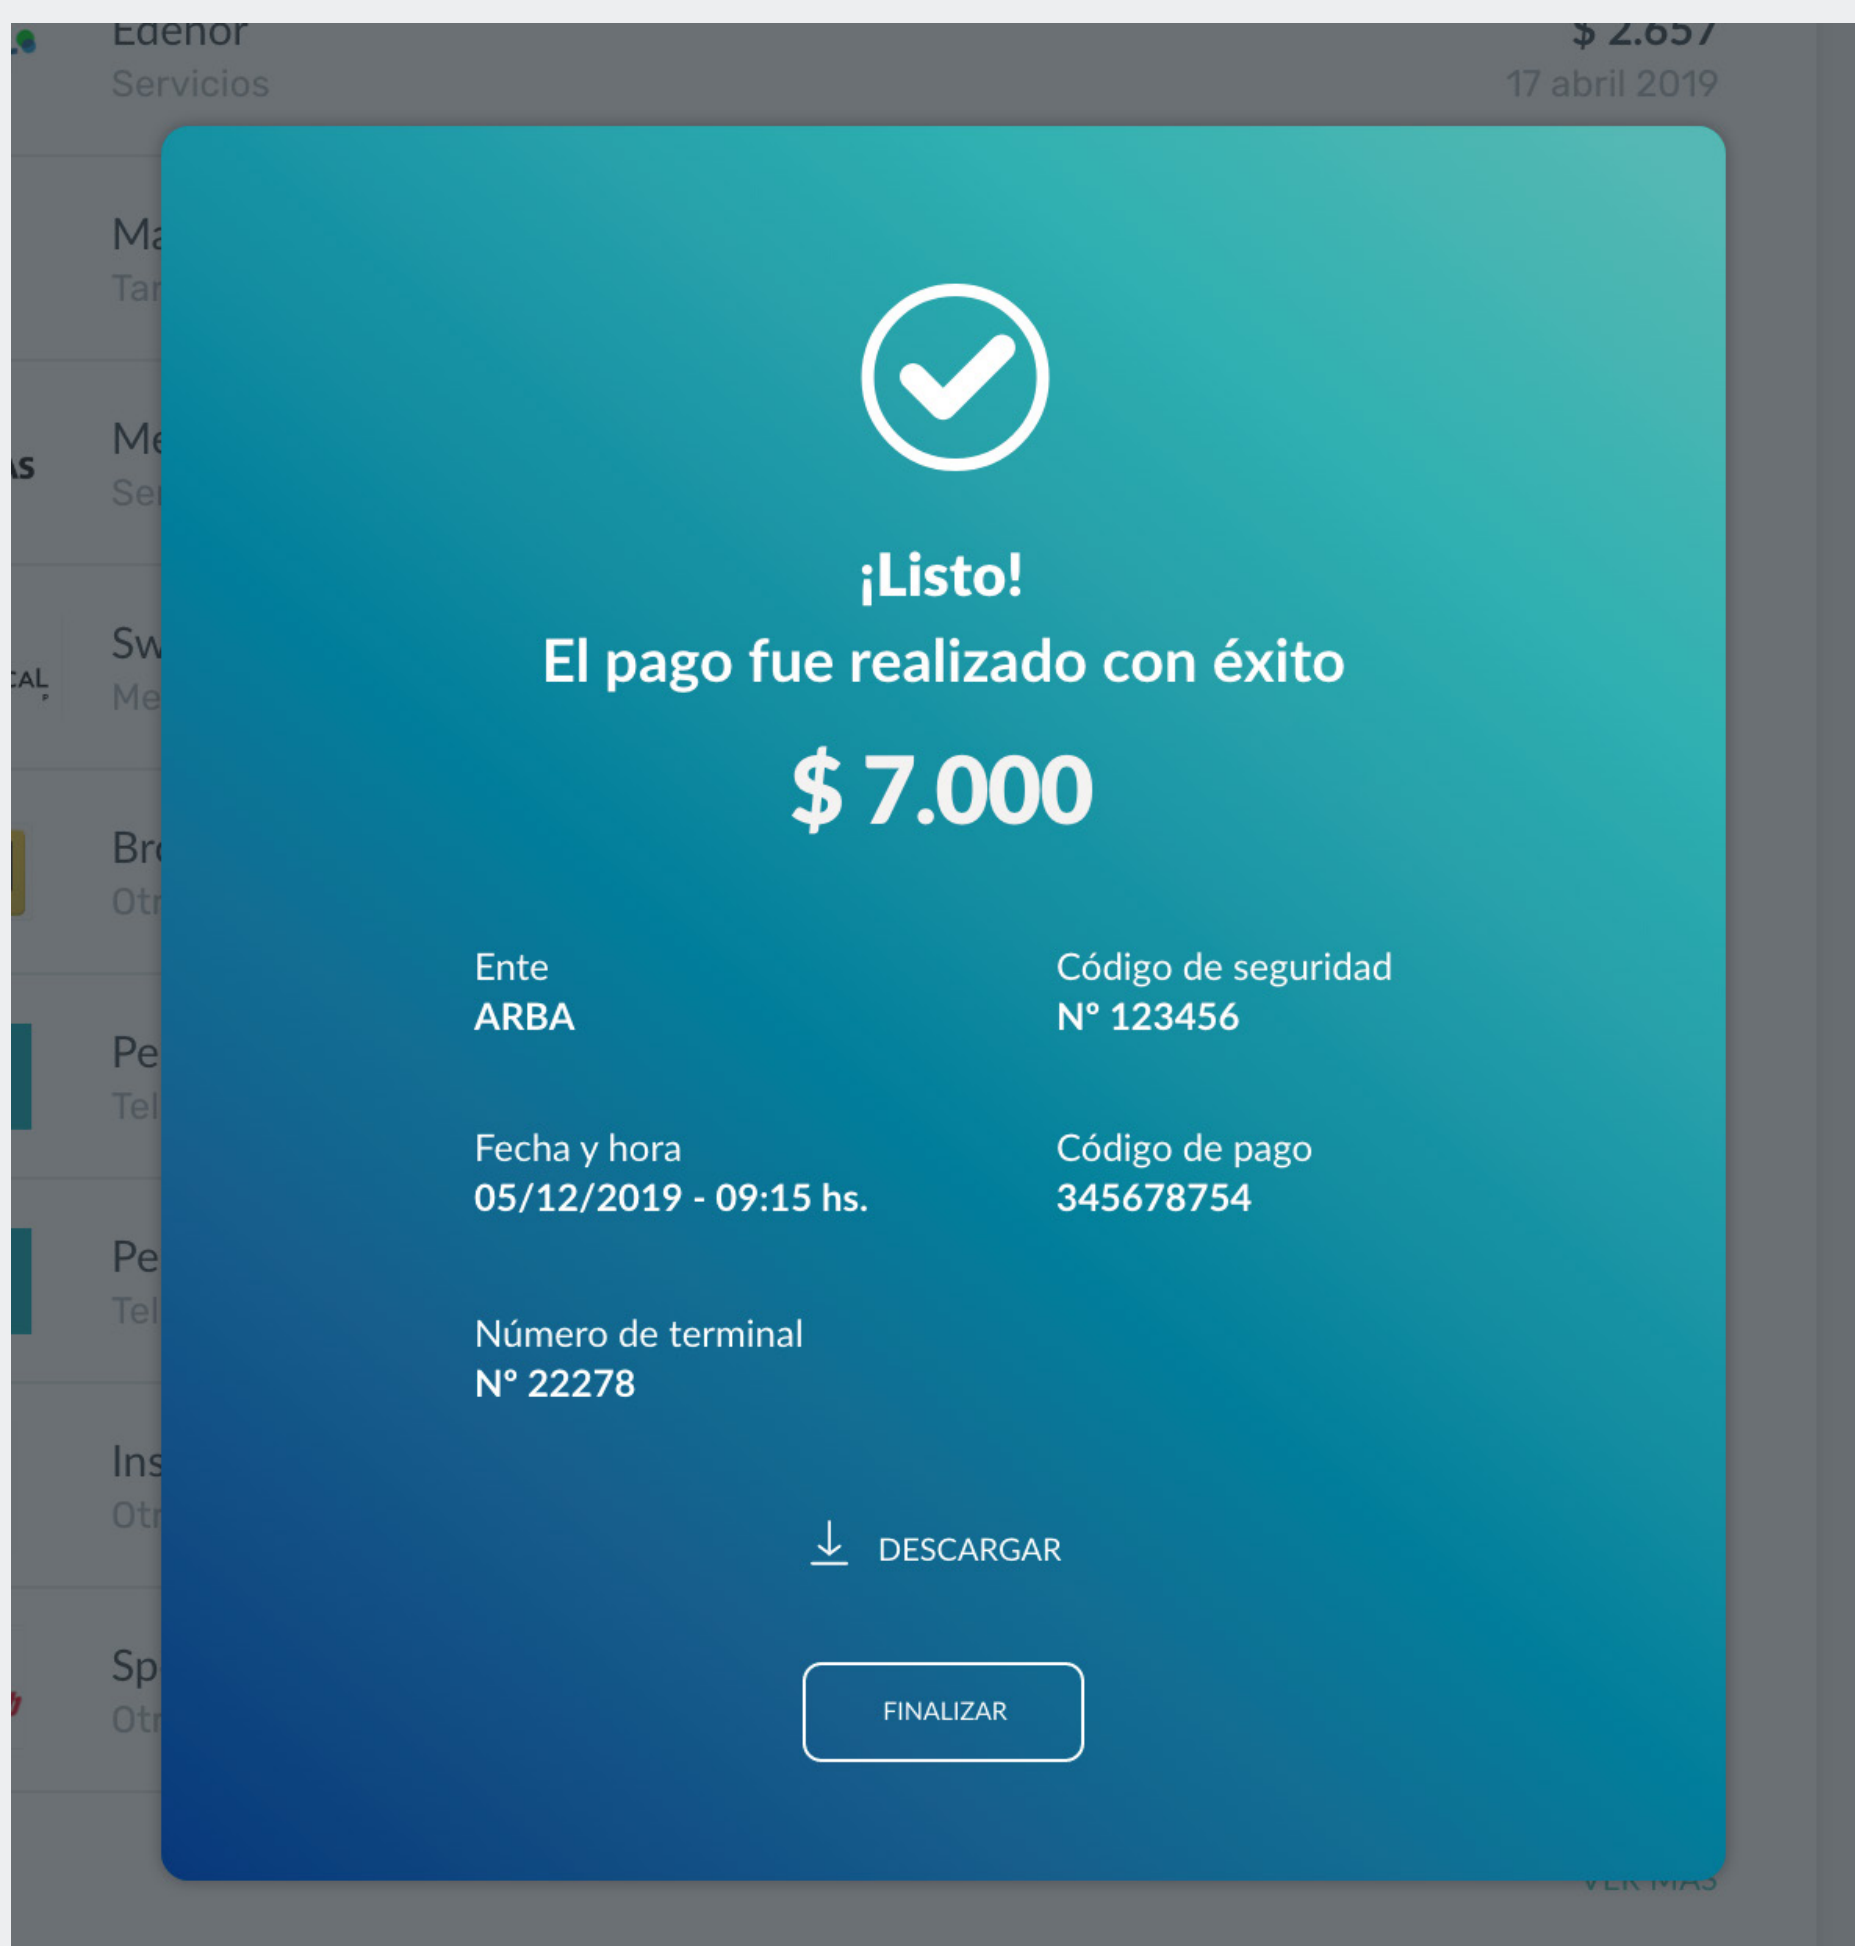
Edenor
Servicios

$ 2.657
17 abril 2019

Ma
Tar

Me
Ser

Sw
Me

Br
Otr

Pe
Tel

Pe
Tel

Ins
Otr

Sp
Otr

¡Listo!
El pago fue realizado con éxito

$ 7.000

Ente
ARBA

Código de seguridad
N° 123456

Fecha y hora
05/12/2019 - 09:15 hs.

Código de pago
345678754

Número de terminal
N° 22278

DESCARGAR

FINALIZAR

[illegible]